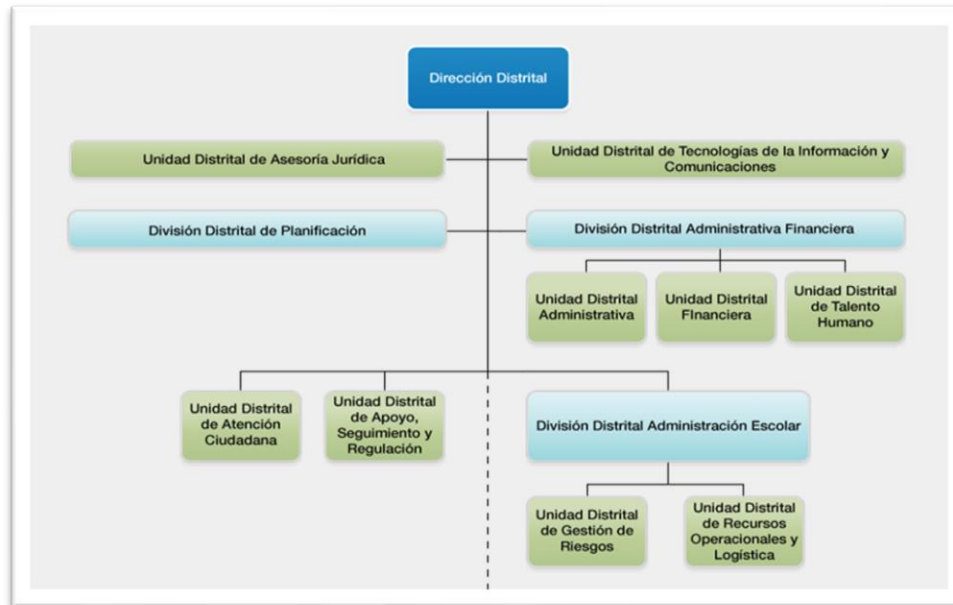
Dirección Distrital

Unidad Distrital de Asesoría Jurídica

Unidad Distrital de Tecnologías de la Información y Comunicaciones

División Distrital de Planificación

División Distrital Administrativa Financiera

Unidad Distrital Administrativa

Unidad Distrital FInanciera

Unidad Distrital de Talento Humano

Unidad Distrital de Atención Ciudadana

Unidad Distrital de Apoyo, Seguimiento y Regulación

División Distrital Administración Escolar

Unidad Distrital de Gestión de Riesgos

Unidad Distrital de Recursos Operacionales y Logística